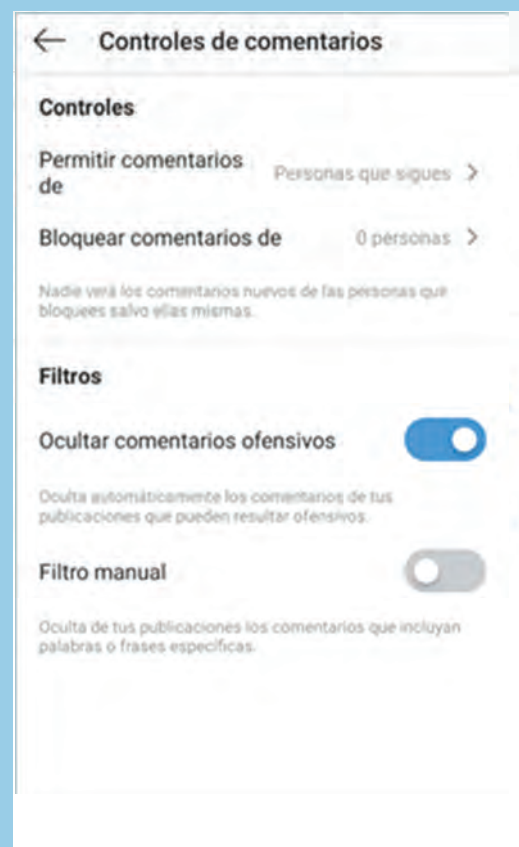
Controles de comentarios

Controles

Permitir comentarios de Personas que sigues

Bloquear comentarios de 0 personas

Nadie verá los comentarios nuevos de las personas que bloquees salvo ellas mismas.

Filtros

Ocultar comentarios ofensivos

Oculta automáticamente los comentarios de tus publicaciones que pueden resultar ofensivos.

Filtro manual

Oculta de tus publicaciones los comentarios que incluyan palabras o frases específicas.